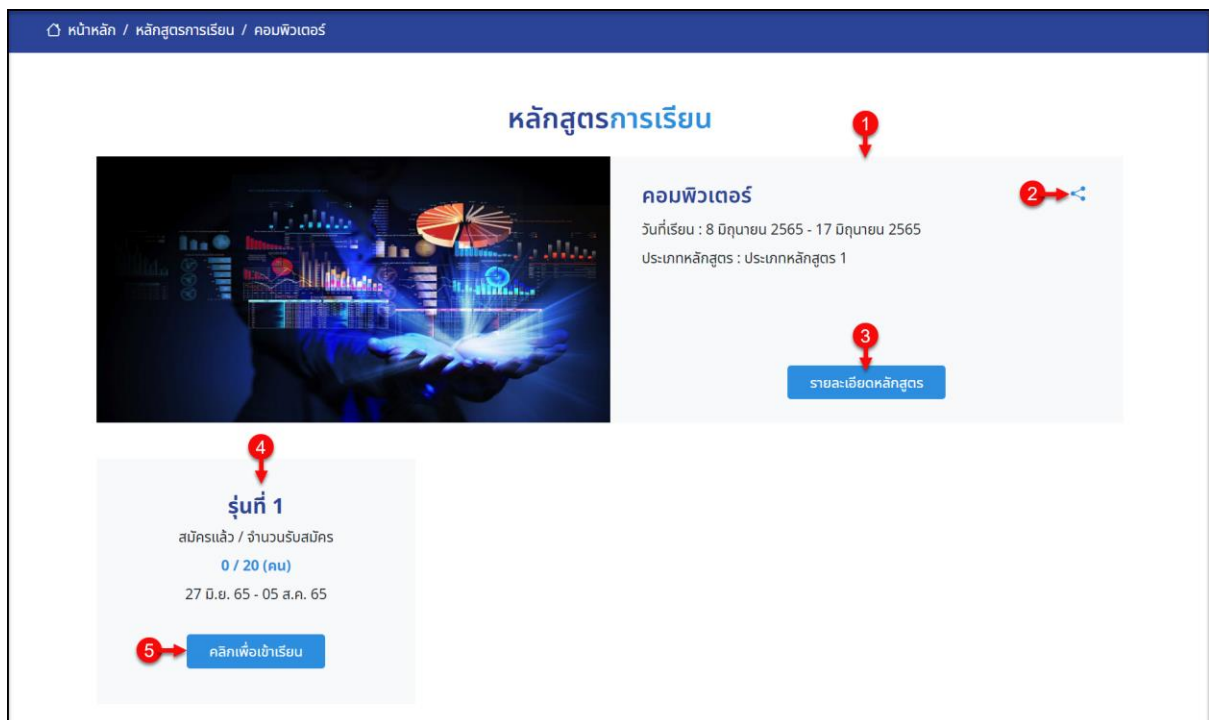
หน้าหลัก / หลักสูตรการเรียน / คอมพิวเตอร์

หลักสูตรการเรียน

1

คอมพิวเตอร์

2

วันที่เรียน : 8 มิถุนายน 2565 - 17 มิถุนายน 2565

ประเภทหลักสูตร : ประเภทหลักสูตร 1

3

รายละเอียดหลักสูตร

4

รุ่นที่ 1

สมัครแล้ว / จำนวนรับสมัคร

0 / 20 (คน)

27 มิ.ย. 65 - 05 ส.ค. 65

5

คลิกเพื่อเข้าเรียน